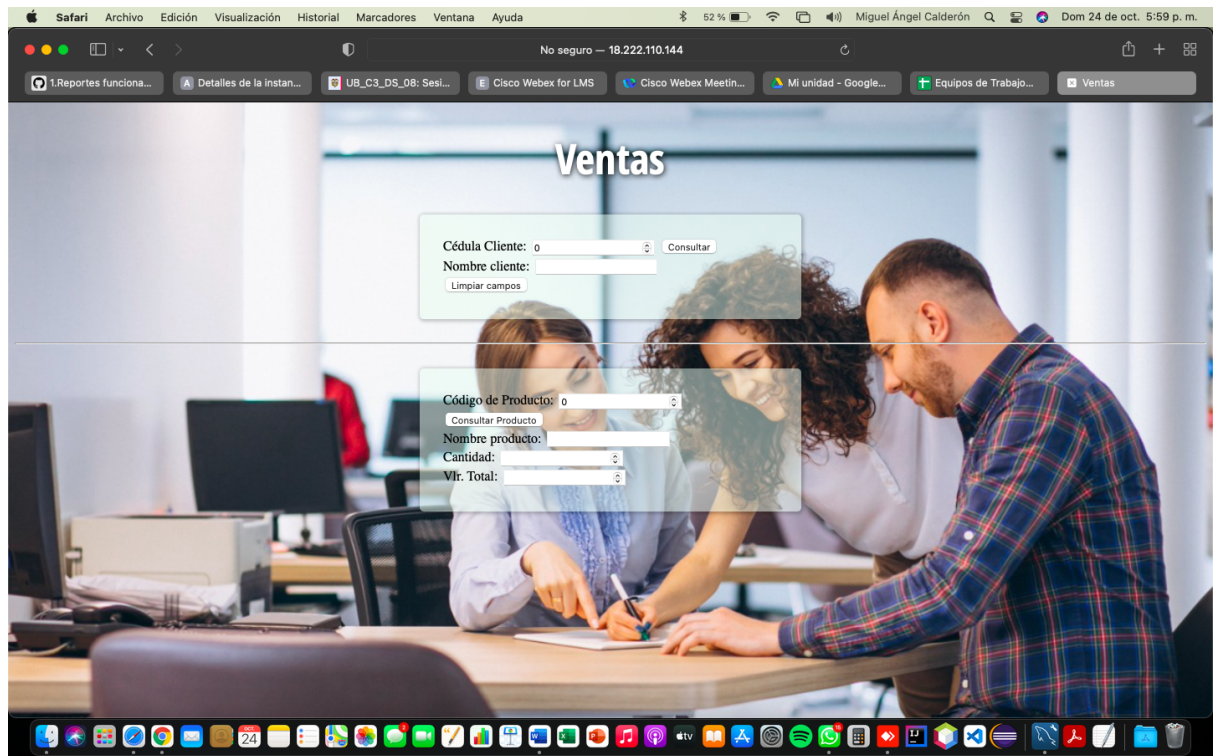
Safari Archivo Edición Visualización Historial Marcadores Ventana Ayuda 52 % Miguel Ángel Calderón Dom 24 de oct. 5:59 p. m.

No seguro — 18.222.110.144

1.Reportes funciona... Detalles de la instan... UB_C3_DS_08: Sesi... Cisco Webex for LMS Cisco Webex Meetin... Mi unidad - Google... Equipos de Trabajo... Ventas

Ventas

Cédula Cliente: 0 Consultar
Nombre cliente:
Limpiar campos

Código de Producto: 0
Consultar Producto
Nombre producto:
Cantidad:
Vlr. Total:

24